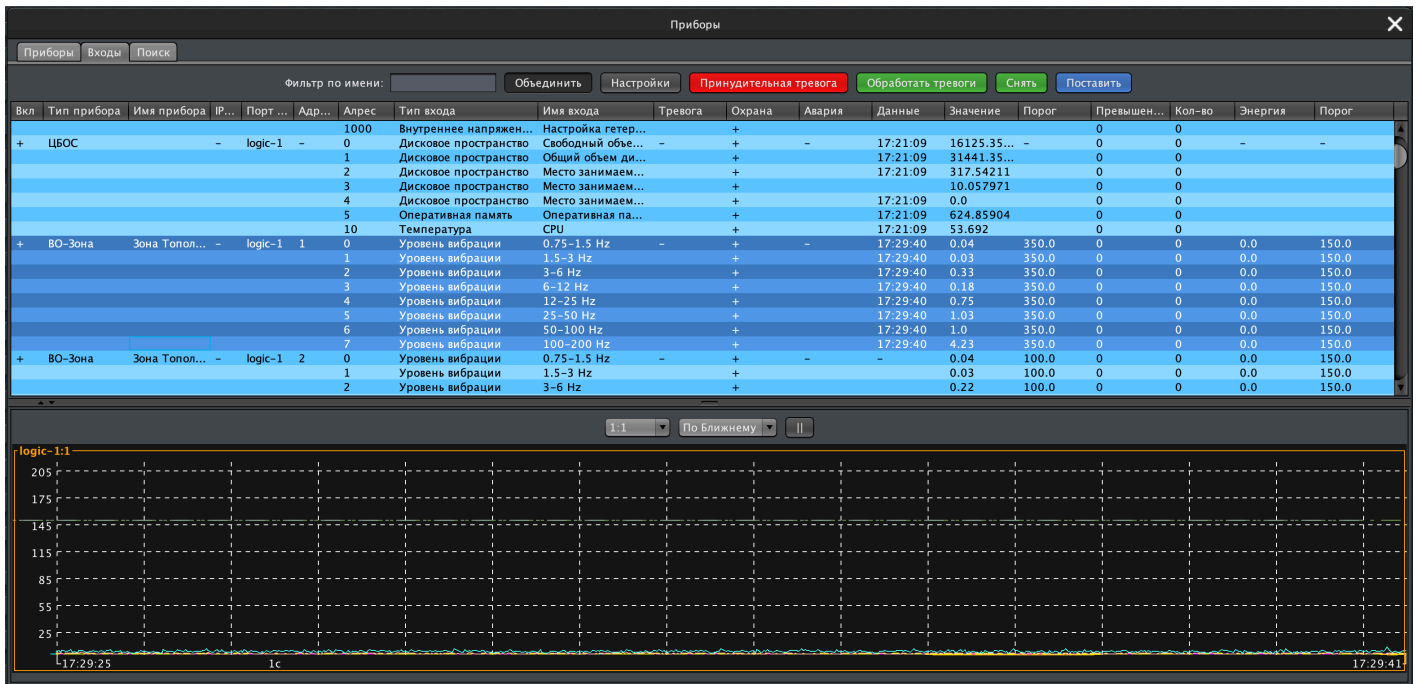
Приборы

Приборы | Входы | Поиск

Фильтр по имени: Объединить | Настройки | Принудительная тревога | Обработать тревоги | Снять | Поставить

| Вкл | Тип прибора | Имя прибора | IP... | Порт ... | Адр... | Алрес | Тип входа | Имя входа | Тревога | Охрана | Авария | Данные | Значение | Порог | Превышен... | Кол-во | Энергия | Порог |
|---|---|---|---|---|---|---|---|---|---|---|---|---|---|---|---|---|---|---|
| | | | | | | 1000 | Внутреннее напряжен... | Настройка гетер... | | + | | | | | 0 | 0 | | |
| + | ЦБОС | | – | logic-1 | – | 0 | Дисковое пространство | Свободный объе... | – | + | – | 17:21:09 | 16125.35... | – | 0 | 0 | – | – |
| | | | | | | 1 | Дисковое пространство | Общий объем ди... | | + | | 17:21:09 | 31441.35... | | 0 | 0 | | |
| | | | | | | 2 | Дисковое пространство | Место занимаем... | | + | | 17:21:09 | 317.54211 | | 0 | 0 | | |
| | | | | | | 3 | Дисковое пространство | Место занимаем... | | + | | | 10.057971 | | 0 | 0 | | |
| | | | | | | 4 | Дисковое пространство | Место занимаем... | | + | | 17:21:09 | 0.0 | | 0 | 0 | | |
| | | | | | | 5 | Оперативная память | Оперативная па... | | + | | 17:21:09 | 624.85904 | | 0 | 0 | | |
| | | | | | | 10 | Температура | CPU | | + | | 17:21:09 | 53.692 | | 0 | 0 | | |
| + | ВО-Зона | Зона Топол... | – | logic-1 | 1 | 0 | Уровень вибрации | 0.75-1.5 Hz | – | + | – | 17:29:40 | 0.04 | 350.0 | 0 | 0 | 0.0 | 150.0 |
| | | | | | | 1 | Уровень вибрации | 1.5-3 Hz | | + | | 17:29:40 | 0.03 | 350.0 | 0 | 0 | 0.0 | 150.0 |
| | | | | | | 2 | Уровень вибрации | 3-6 Hz | | + | | 17:29:40 | 0.33 | 350.0 | 0 | 0 | 0.0 | 150.0 |
| | | | | | | 3 | Уровень вибрации | 6-12 Hz | | + | | 17:29:40 | 0.18 | 350.0 | 0 | 0 | 0.0 | 150.0 |
| | | | | | | 4 | Уровень вибрации | 12-25 Hz | | + | | 17:29:40 | 0.75 | 350.0 | 0 | 0 | 0.0 | 150.0 |
| | | | | | | 5 | Уровень вибрации | 25-50 Hz | | + | | 17:29:40 | 1.03 | 350.0 | 0 | 0 | 0.0 | 150.0 |
| | | | | | | 6 | Уровень вибрации | 50-100 Hz | | + | | 17:29:40 | 1.0 | 350.0 | 0 | 0 | 0.0 | 150.0 |
| | | | | | | 7 | Уровень вибрации | 100-200 Hz | | + | | 17:29:40 | 4.23 | 350.0 | 0 | 0 | 0.0 | 150.0 |
| + | ВО-Зона | Зона Топол... | – | logic-1 | 2 | 0 | Уровень вибрации | 0.75-1.5 Hz | – | + | – | – | 0.04 | 100.0 | 0 | 0 | 0.0 | 150.0 |
| | | | | | | 1 | Уровень вибрации | 1.5-3 Hz | | + | | | 0.03 | 100.0 | 0 | 0 | 0.0 | 150.0 |
| | | | | | | 2 | Уровень вибрации | 3-6 Hz | | + | | | 0.22 | 100.0 | 0 | 0 | 0.0 | 150.0 |

1:1 | По Ближнему | ||

logic-1:1
205
175
145
115
85
55
25
17:29:25
1с
17:29:41